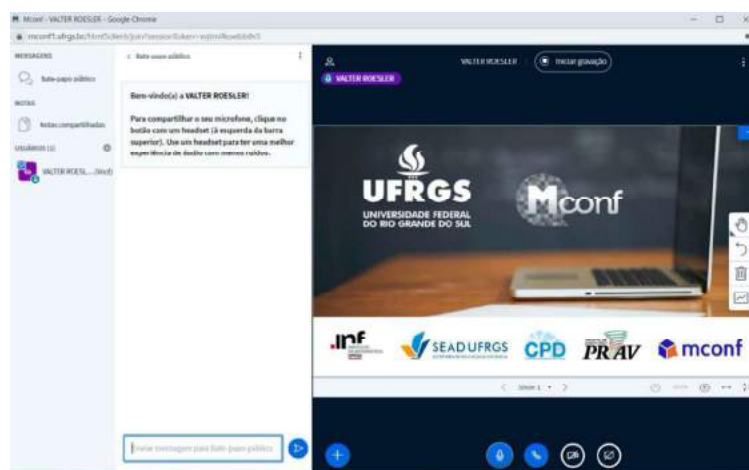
Mconf - VALTER ROESLER - Google Chrome

mconf1.ufrgs.br/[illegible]

MENSAGENS

Bate-papo público

NOTAS

Notas compartilhadas

USUÁRIOS (1)

VALTER ROESL... (Você)

< Bate-papo público

Bem-vindo(a) a VALTER ROESLER!

Para compartilhar o seu microfone, clique no botão com um headset (à esquerda da barra superior). Use um headset para ter uma melhor experiência de áudio com menos ruídos.

Enviar mensagem para Bate-papo público

VALTER ROESLER

Iniciar gravação

VALTER ROESLER

UFRGS

UNIVERSIDADE FEDERAL DO RIO GRANDE DO SUL

Mconf

INF

SEAD UFRGS

CPD

PRAV

mconf

Slide 1